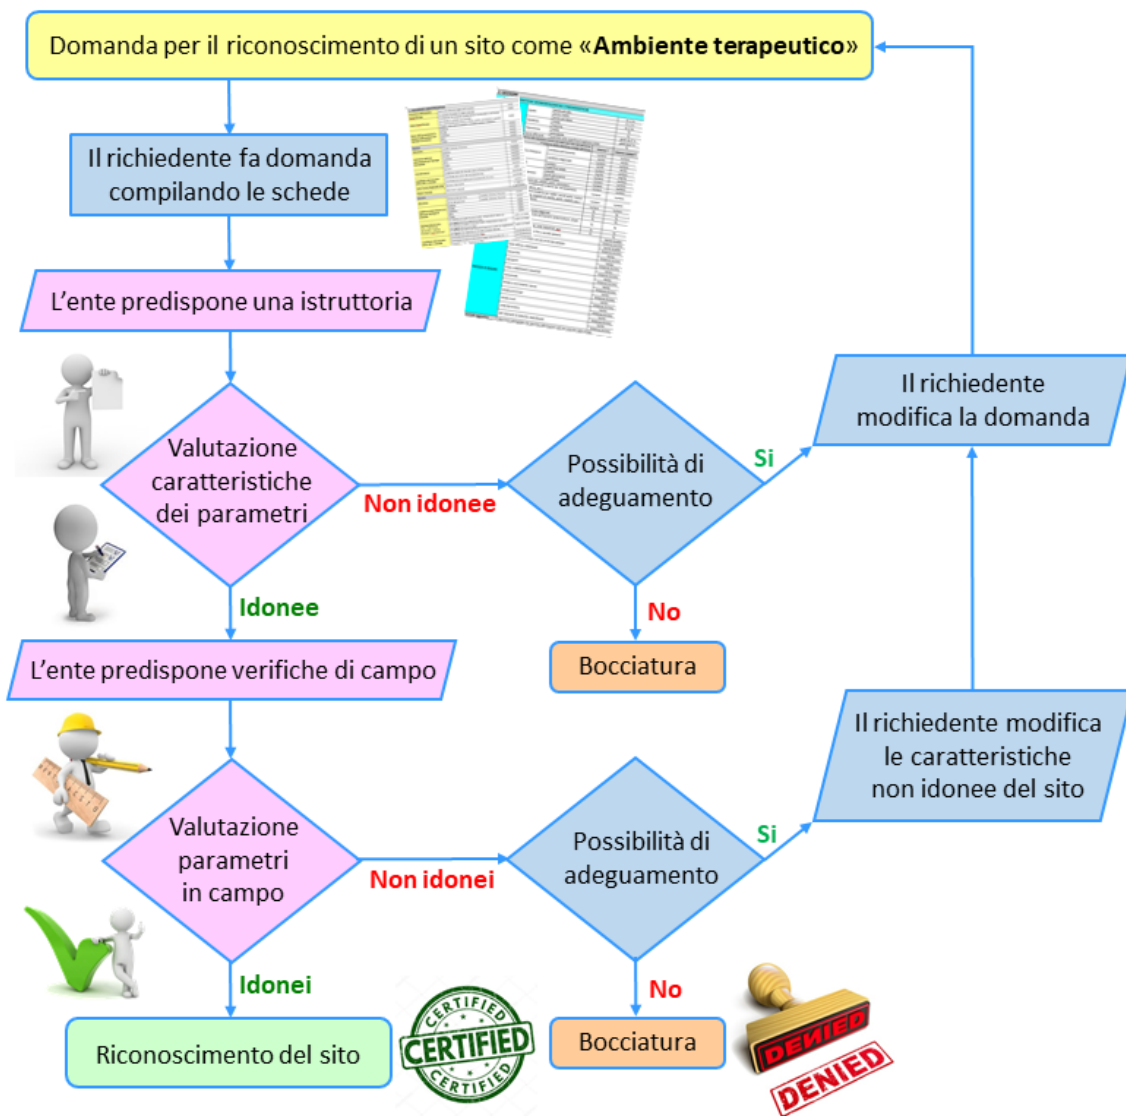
Domanda per il riconoscimento di un sito come «**Ambiente terapeutico**»

Il richiedente fa domanda compilando le schede

L'ente predispone una istruttoria

Valutazione caratteristiche dei parametri

Non idonee

Possibilità di adeguamento

Si

Il richiedente modifica la domanda

No

Bocciatura

Idonee

L'ente predispone verifiche di campo

Valutazione parametri in campo

Non idonei

Possibilità di adeguamento

Si

Il richiedente modifica le caratteristiche non idonee del sito

No

Bocciatura

Idonei

Riconoscimento del sito

CERTIFIED CERTIFIED CERTIFIED

DENIED

DENIED